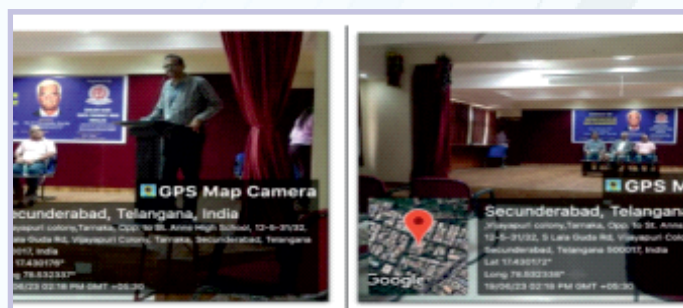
GPS Map Camera
Secunderabad, Telangana, India
Vijayapuri colony,Tarnaka, Opp. to St. Anne High School, 12-6-31/32, Lala Guda Rd, Vijayapuri Colony, Tarnaka, Secunderabad, Telangana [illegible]017, India
Lat 17.430176°
Long 78.532337°
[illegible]/06/23 02:16 PM GMT +05:30

GPS Ma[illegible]
Secunderabad, Telangana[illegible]
Vijayapuri colony,Tarnaka, Opp. to St. Anne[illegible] 12-6-31/32, S Lala Guda Rd, Vijayapuri Colo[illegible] Secunderabad, Telangana 500017, India
Lat 17.430172°
Long 78.532338°
16/06/23 02:16 PM GMT +05:30
Google